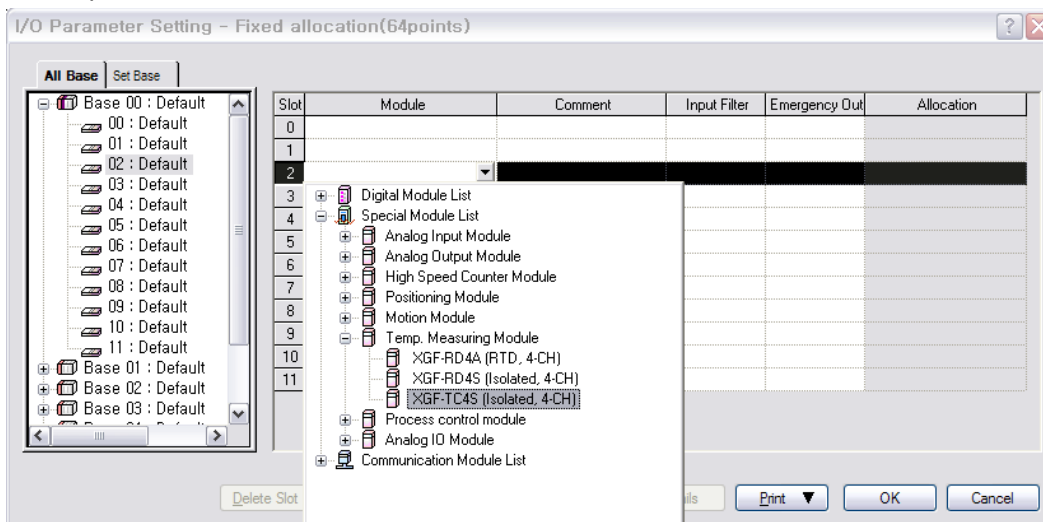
I/O Parameter Setting - Fixed allocation(64points)

All Base | Set Base

Base 00 : Default
00 : Default
01 : Default
02 : Default
03 : Default
04 : Default
05 : Default
06 : Default
07 : Default
08 : Default
09 : Default
10 : Default
11 : Default
Base 01 : Default
Base 02 : Default
Base 03 : Default

| Slot | Module | Comment | Input Filter | Emergency Out | Allocation |
|---|---|---|---|---|---|
| 0 | | | | | |
| 1 | | | | | |
| 2 | | | | | |
| 3 | | | | | |
| 4 | | | | | |
| 5 | | | | | |
| 6 | | | | | |
| 7 | | | | | |
| 8 | | | | | |
| 9 | | | | | |
| 10 | | | | | |
| 11 | | | | | |

Digital Module List
Special Module List
Analog Input Module
Analog Output Module
High Speed Counter Module
Positioning Module
Motion Module
Temp. Measuring Module
XGF-RD4A (RTD, 4-CH)
XGF-RD4S (Isolated, 4-CH)
XGF-TC4S (Isolated, 4-CH)
Process control module
Analog IO Module
Communication Module List

Delete Slot
ils
Print
OK
Cancel